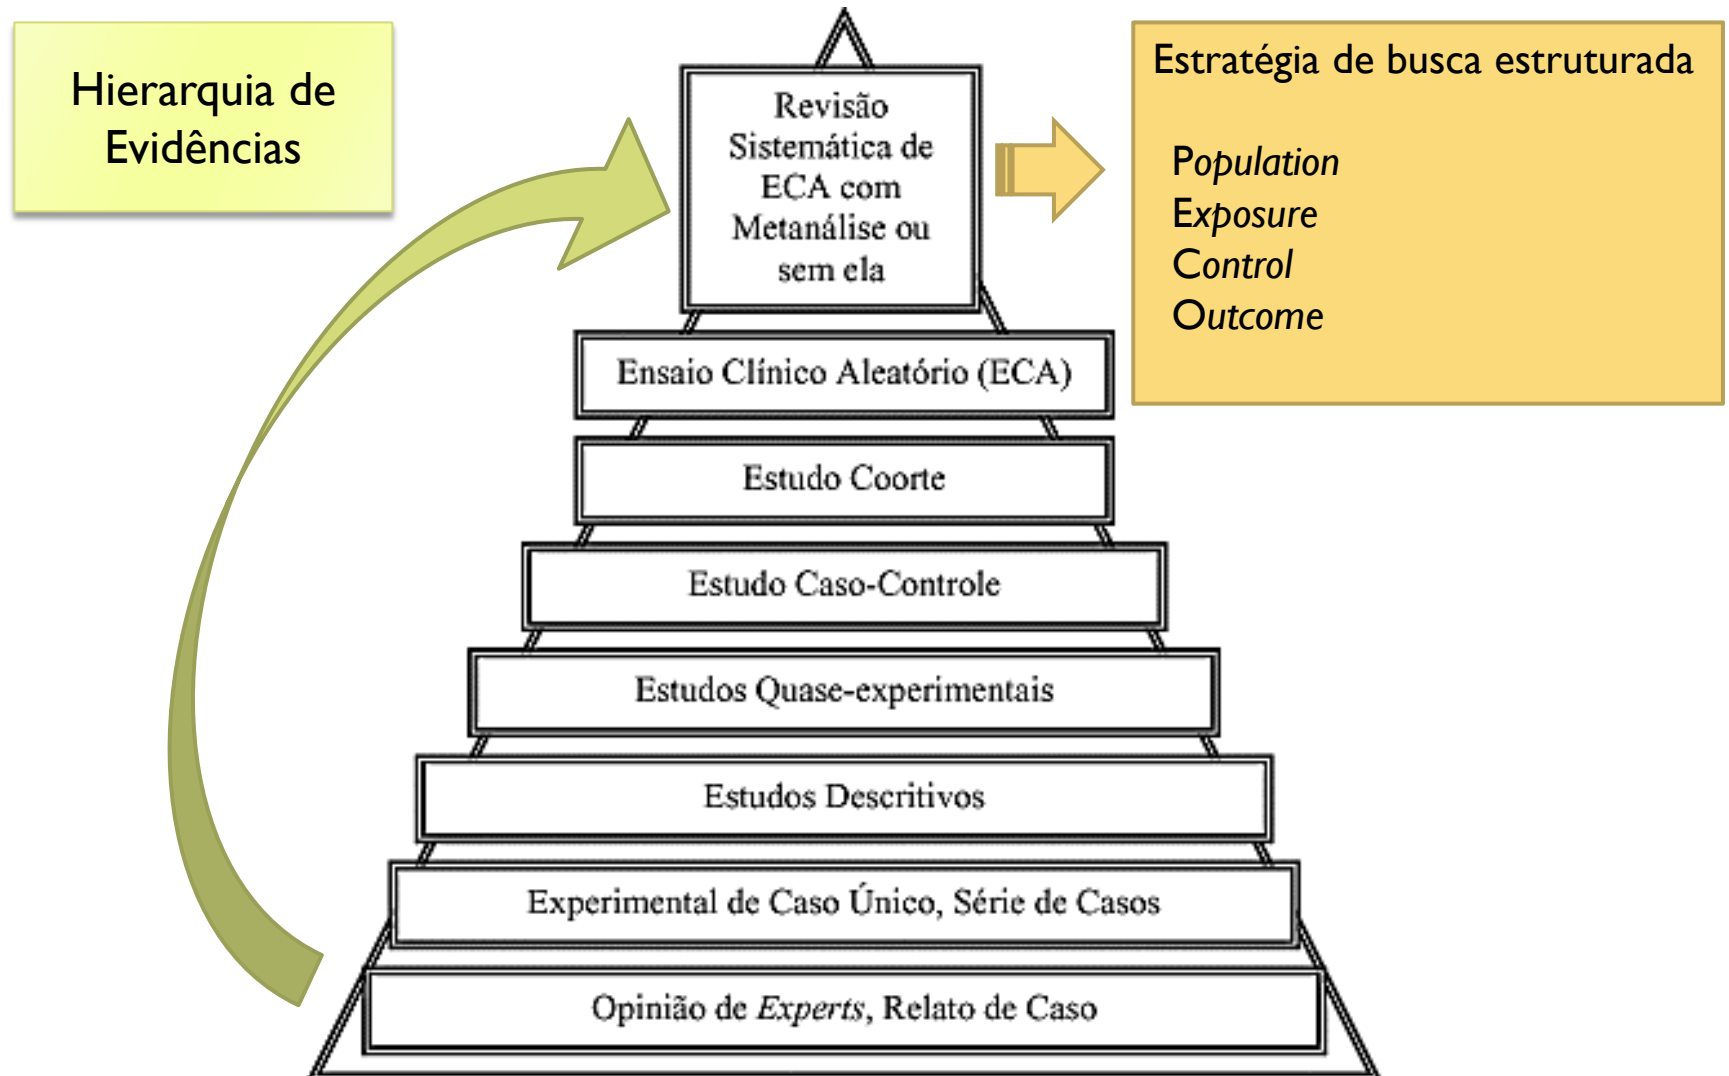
Hierarquia de Evidências

Revisão Sistemática de ECA com Metanálise ou sem ela

Estratégia de busca estruturada

Population
Exposure
Control
Outcome

Ensaio Clínico Aleatório (ECA)

Estudo Coorte

Estudo Caso-Controle

Estudos Quase-experimentais

Estudos Descritivos

Experimental de Caso Único, Série de Casos

Opinião de Experts, Relato de Caso